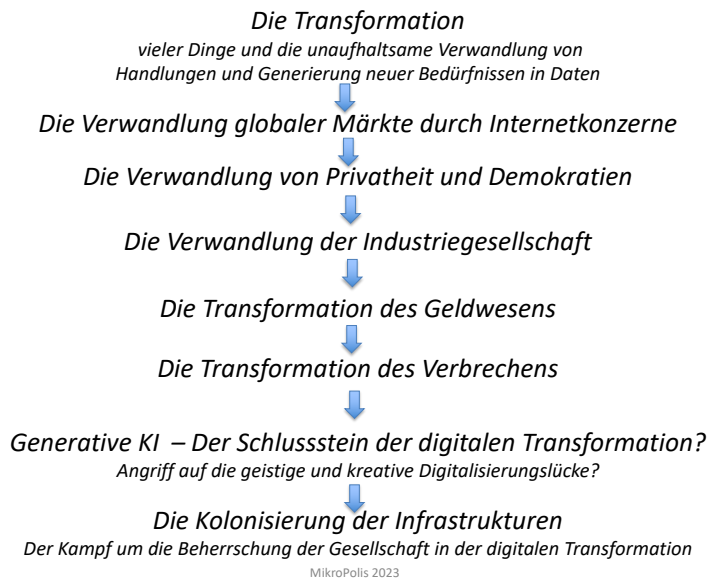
Die Transformation

vieler Dinge und die unaufhaltsame Verwandlung von Handlungen und Generierung neuer Bedürfnissen in Daten

Die Verwandlung globaler Märkte durch Internetkonzerne

Die Verwandlung von Privatheit und Demokratien

Die Verwandlung der Industriegesellschaft

Die Transformation des Geldwesens

Die Transformation des Verbrechens

Generative KI – Der Schlussstein der digitalen Transformation?

Angriff auf die geistige und kreative Digitalisierungslücke?

Die Kolonisierung der Infrastrukturen

Der Kampf um die Beherrschung der Gesellschaft in der digitalen Transformation

MikroPolis 2023